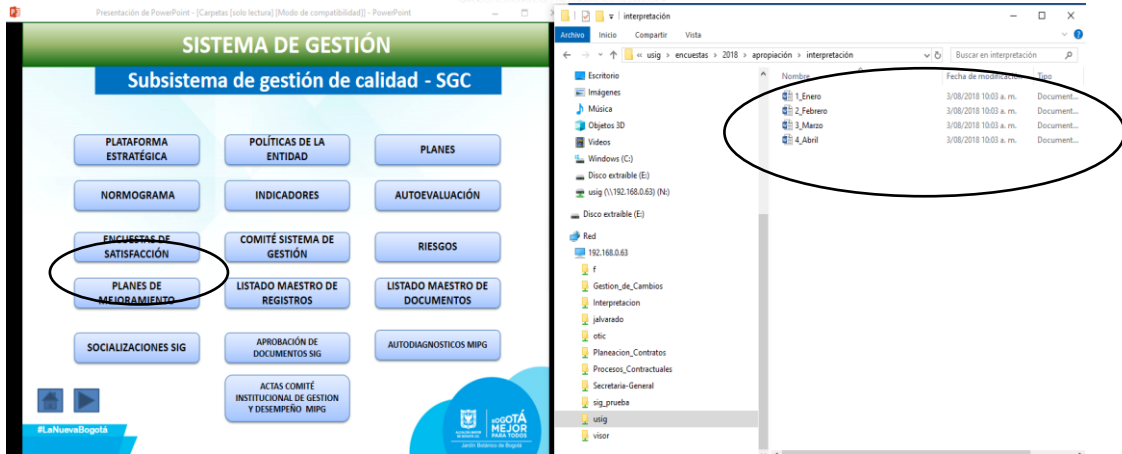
Presentación de PowerPoint - [Carpetas [solo lectura] [Modo de compatibilidad]] - PowerPoint

SISTEMA DE GESTIÓN

Subsistema de gestión de calidad - SGC

PLATAFORMA ESTRATÉGICA

POLÍTICAS DE LA ENTIDAD

PLANES

NORMOGRAMA

INDICADORES

AUTOEVALUACIÓN

ENCUESTAS DE SATISFACCIÓN

COMITÉ SISTEMA DE GESTIÓN

RIESGOS

PLANES DE MEJORAMIENTO

LISTADO MAESTRO DE REGISTROS

LISTADO MAESTRO DE DOCUMENTOS

SOCIALIZACIONES SIG

APROBACIÓN DE DOCUMENTOS SIG

AUTODIAGNOSTICOS MIPG

ACTAS COMITÉ INSTITUCIONAL DE GESTION Y DESEMPEÑO MIPG

#LaNuevaBogotá

BOGOTÁ MEJOR PARA TODOS

Jardín Botánico de Bogotá

interpretación

Archivo | Inicio | Compartir | Vista

« usig > encuestas > 2018 > apropiación > interpretación

Buscar en interpretación

Escritorio
Imágenes
Música
Objetos 3D
Videos
Windows (C:)
Disco extraíble (E:)
usig (\\192.168.0.63) (N:)
Disco extraíble (E:)
Red
192.168.0.63
f
Gestion_de_Cambios
Interpretacion
jalvarado
otic
Planeacion_Contratos
Procesos_Contractuales
Secretaria-General
sig_prueba
usig
visor

| Nombre | Fecha de modificación | Tipo |
|---|---|---|
| 1_Enero | 3/08/2018 10:03 a. m. | Document... |
| 2_Febrero | 3/08/2018 10:03 a. m. | Document... |
| 3_Marzo | 3/08/2018 10:03 a. m. | Document... |
| 4_Abril | 3/08/2018 10:03 a. m. | Document... |